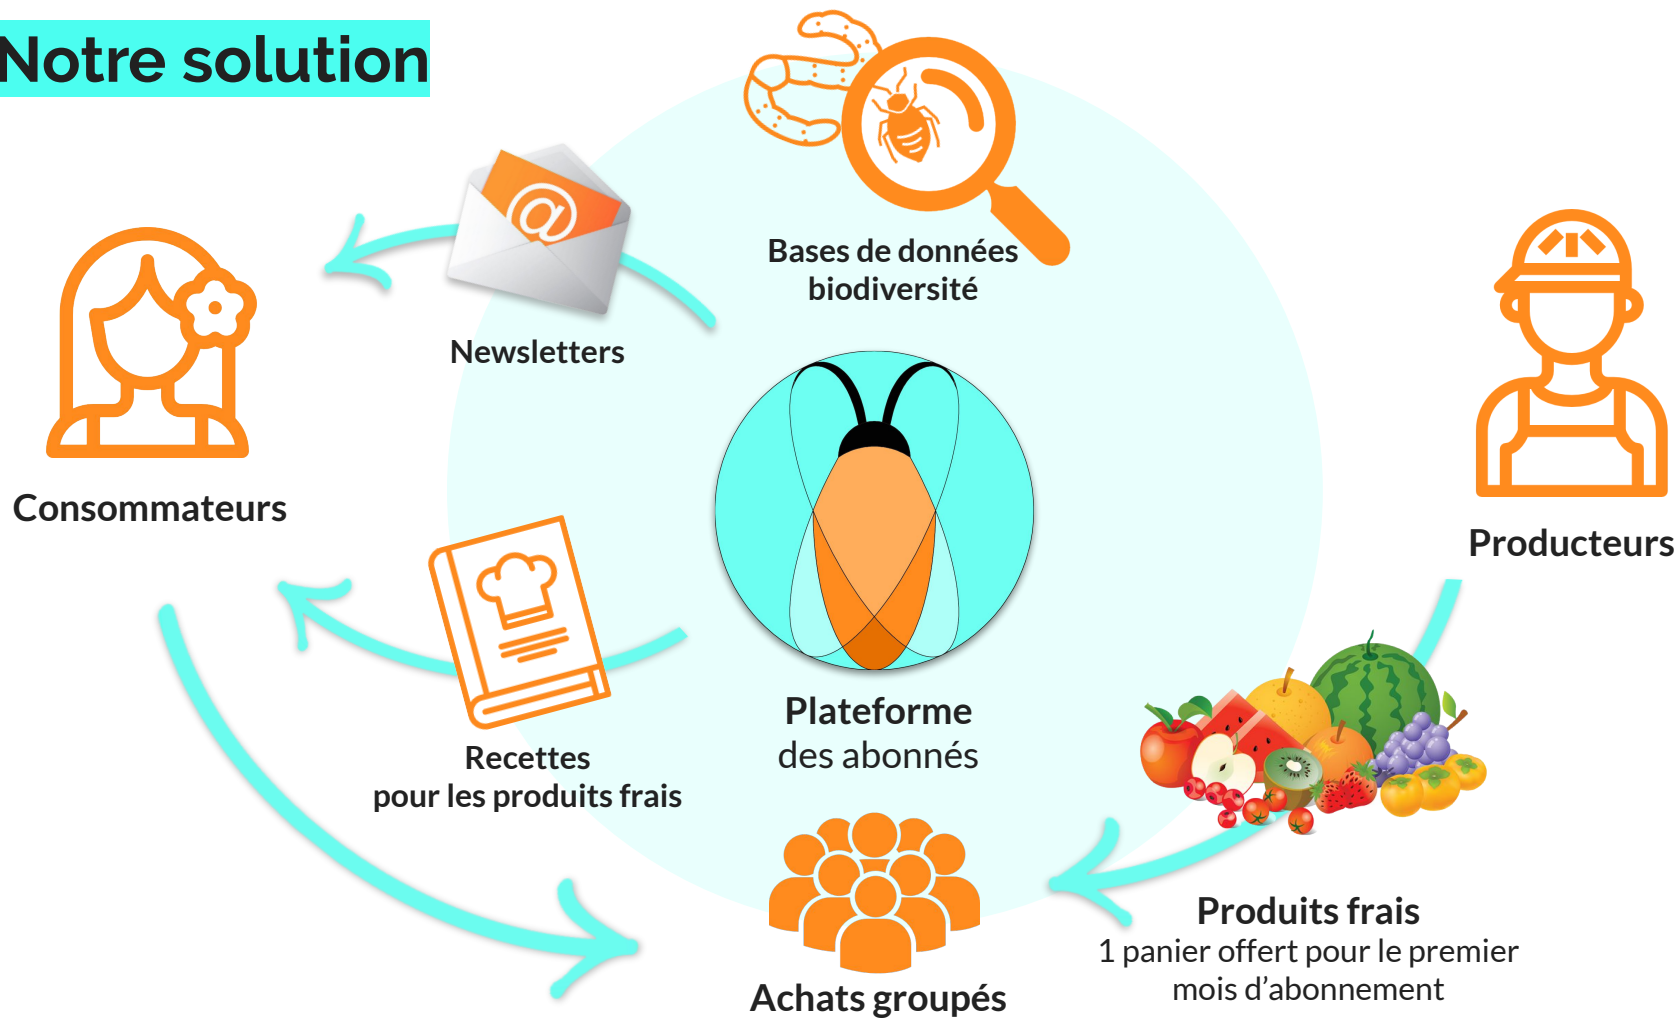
Notre solution

Bases de données biodiversité

Newsletters

Consommateurs

Producteurs

Plateforme des abonnés

Recettes pour les produits frais

Produits frais
1 panier offert pour le premier mois d'abonnement

Achats groupés